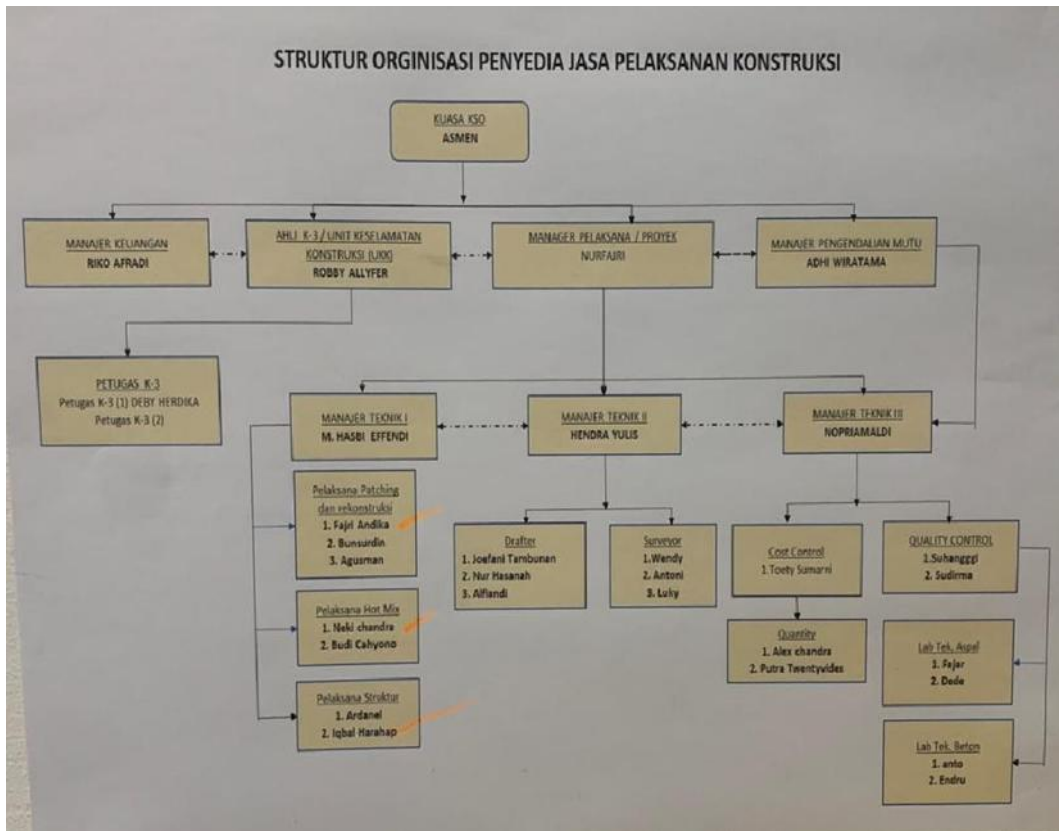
STRUKTUR ORGINISASI PENYEDIA JASA PELAKSANAN KONSTRUKSI

KUASA KSO
ASMEN

MANAJER KEUANGAN
RIKO AFRADI

AHLI K-3 / UNIT KESELAMATAN KONSTRUKSI (UKK)
ROBBY ALLYFER

MANAGER PELAKSANA / PROYEK
NURFAJRI

MANAJER PENGENDALIAN MUTU
ADHI WIRATAMA

PETUGAS K-3
Petugas K-3 (1) DEBY HERDIKA
Petugas K-3 (2)

MANAJER TEKNIK I
M. HASBI EFFENDI

MANAJER TEKNIK II
HENDRA YULIS

MANAJER TEKNIK III
NOPRIAMALDI

Pelaksana Patching dan rekonstruksi
1. Fajri Andika
2. Bunsurdin
3. Agusman

Pelaksana Hot Mix
1. Neki chandra
2. Budi Cahyono

Pelaksana Struktur
1. Ardanel
2. Iqbal Harahap

Drafter
1. Joefani Tambunan
2. Nur Hasanah
3. Alfiandi

Surveyor
1.Wendy
2. Antoni
3. Luky

Cost Control
1.Toety Sumarni

Quantity
1. Alex chandra
2. Putra Twentyvides

QUALITY CONTROL
1.Suhanggi
2. Sudirma

Lab Tek. Aspal
1. Fajar
2. Dede

Lab Tek. Beton
1. anto
2. Endru